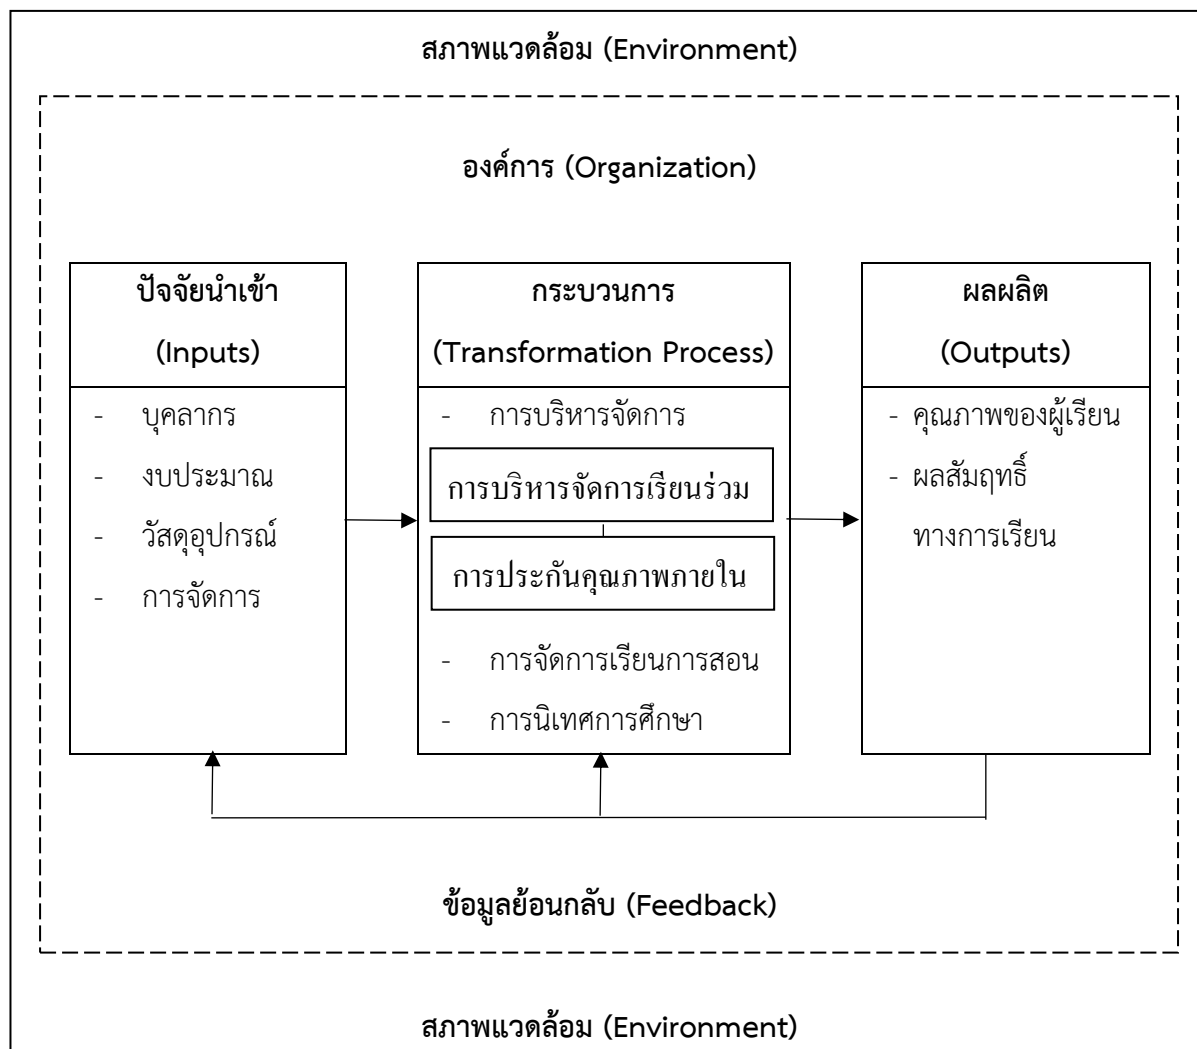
สภาพแวดล้อม (Environment)

องค์การ (Organization)

ปัจจัยนำเข้า
(Inputs)

- บุคลากร
- งบประมาณ
- วัสดุอุปกรณ์
- การจัดการ

กระบวนการ
(Transformation Process)

- การบริหารจัดการ

การบริหารจัดการเรียนร่วม

การประกันคุณภาพภายใน

- การจัดการเรียนการสอน
- การนิเทศการศึกษา

ผลผลิต
(Outputs)

- คุณภาพของผู้เรียน
- ผลสัมฤทธิ์ทางการเรียน

ข้อมูลย้อนกลับ (Feedback)

สภาพแวดล้อม (Environment)